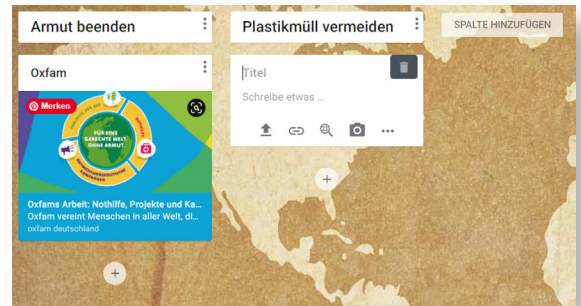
Armut beenden

Plastikmüll vermeiden

SPALTE HINZUFÜGEN

Oxfam

Merken

FÜR EINE GERECHTE WELT OHNE ARMUT.

Oxfams Arbeit: Nothilfe, Projekte und Ka...
Oxfam vereint Menschen in aller Welt, di...
oxfam deutschland

Titel

Schreibe etwas ...

+

+